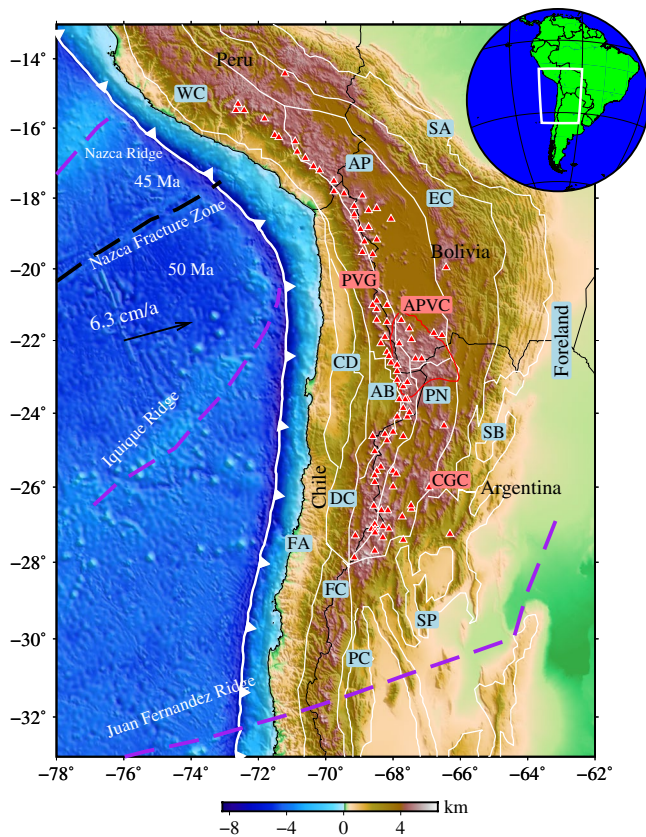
−14°
−16°
−18°
−20°
−22°
−24°
−26°
−28°
−30°
−32°
−78°
−76°
−74°
−72°
−70°
−68°
−66°
−64°
−62°
Peru
WC
SA
AP
EC
Bolivia
Nazca Ridge
45 Ma
Nazca Fracture Zone
50 Ma
PVG
APVC
6.3 cm/a
Foreland
CD
AB
PN
Iquique Ridge
SB
CGC
Argentina
Chile
DC
FA
FC
SP
PC
Juan Fernandez Ridge
−8
−4
0
4
km